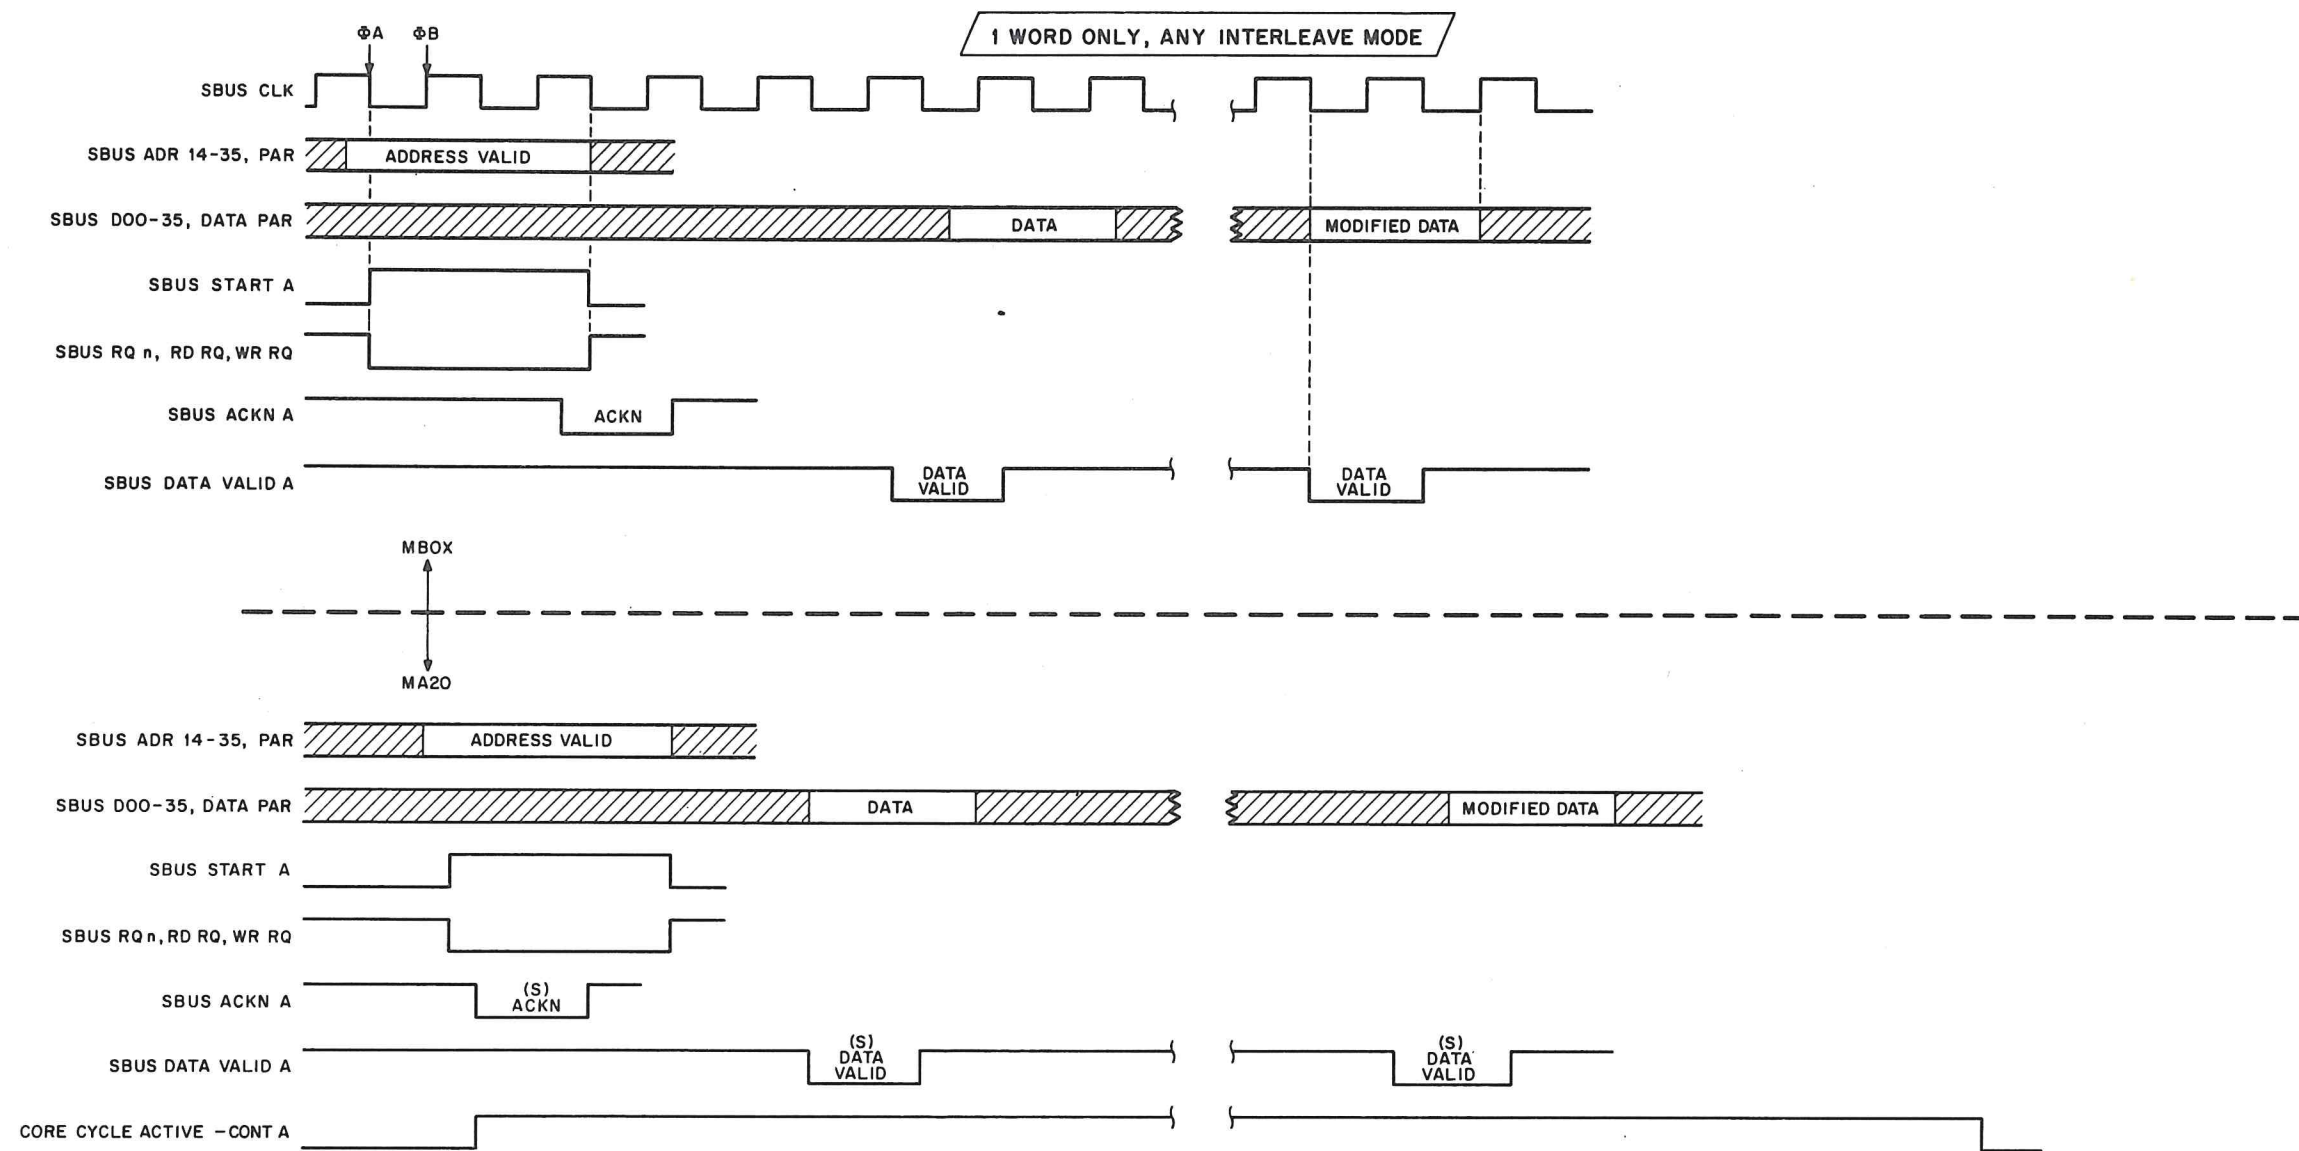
ΦA ΦB

1 WORD ONLY, ANY INTERLEAVE MODE

SBUS CLK

SBUS ADR 14-35, PAR

ADDRESS VALID

SBUS DOO-35, DATA PAR

DATA

MODIFIED DATA

SBUS START A

SBUS RQ n, RD RQ, WR RQ

SBUS ACKN A

ACKN

SBUS DATA VALID A

DATA VALID

DATA VALID

MBOX

MA20

SBUS ADR 14-35, PAR

ADDRESS VALID

SBUS DOO-35, DATA PAR

DATA

MODIFIED DATA

SBUS START A

SBUS RQ n, RD RQ, WR RQ

SBUS ACKN A

(S) ACKN

SBUS DATA VALID A

(S) DATA VALID

(S) DATA VALID

CORE CYCLE ACTIVE - CONT A